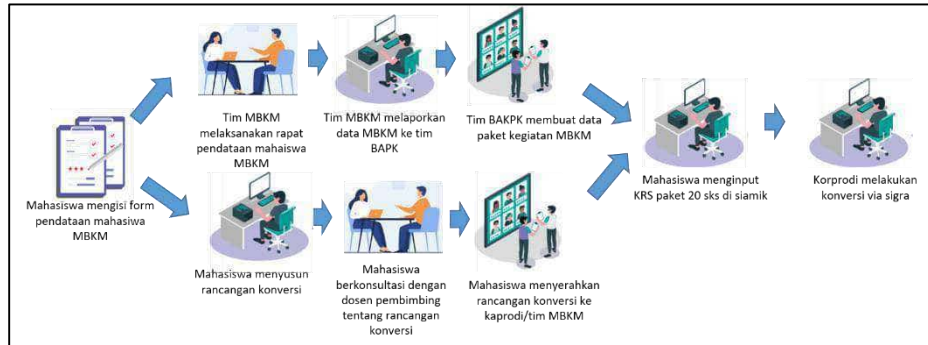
Mahasiswa mengisi form pendataan mahasiswa MBKM

Tim MBKM melaksanakan rapat pendataan mahasiswa MBKM

Tim MBKM melaporkan data MBKM ke tim BAPK

Tim BAKPK membuat data paket kegiatan MBKM

Mahasiswa menyusun rancangan konversi

Mahasiswa berkonsultasi dengan dosen pembimbing tentang rancangan konversi

Mahasiswa menyerahkan rancangan konversi ke kaprodi/tim MBKM

Mahasiswa menginput KRS paket 20 sks di siamik

Korprodi melakukan konversi via sigra